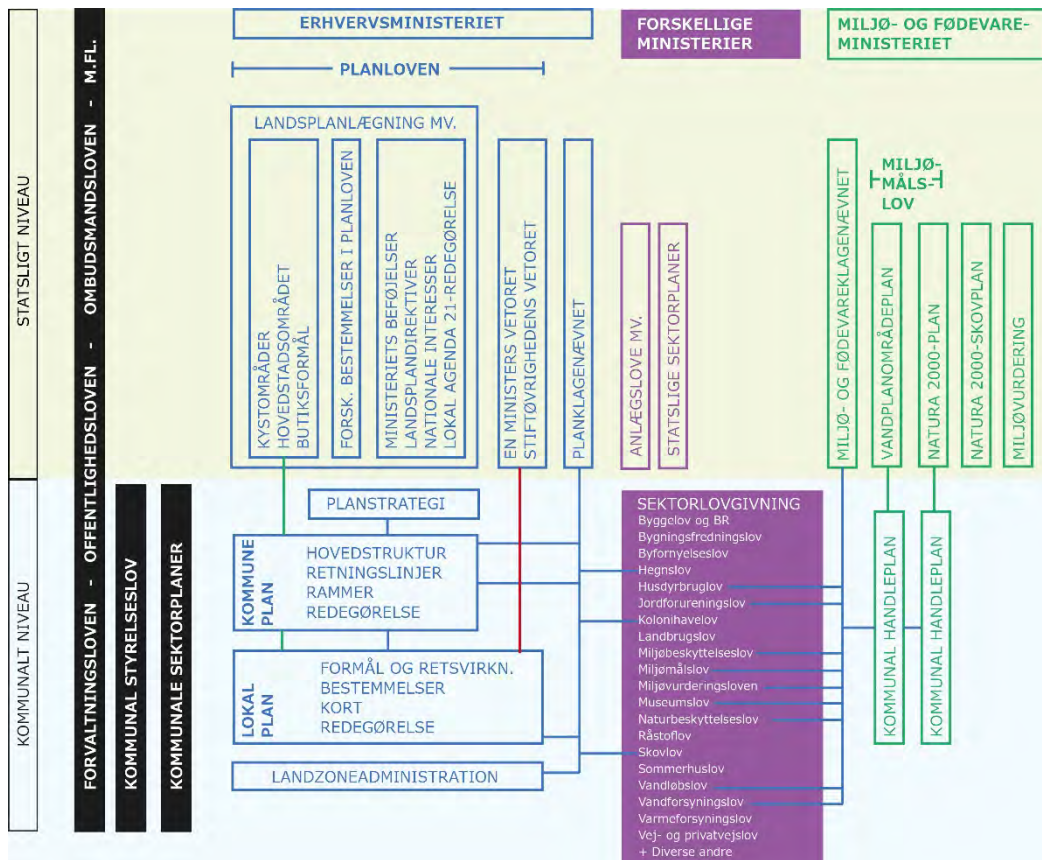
STATSLIGT NIVEAU

KOMMUNALT NIVEAU

FORVALTNINGSLOVEN - OFFENTLIGHEDSLOVEN - OMBUDSMANDSLOVEN - M.FL.

KOMMUNAL STYRELSESLOV

KOMMUNALE SEKTORPLANER

ERHVERVSMINISTERIET

FORSKELLIGE MINISTERIER

MILJØ- OG FØDEVARE-MINISTERIET

PLANLOVEN

LANDSPLANLÆGNING MV.

KYSTOMRÅDER
HOVEDSTADSOMRÅDET
BUTIKSFORMÅL

FORSK. BESTEMMELSER I PLANLOVEN

MINISTERIETS BEFØJELSER
LANDSPLANDIREKTIVER
NATIONALE INTERESSER
LOKAL AGENDA 21-REDEGØRELSE

EN MINISTERS VETORET
STIFTØVRIGHEDENS VETORET

PLANKLAGENÆVNET

ANLÆGSLOVE MV.

STATSLIGE SEKTORPLANER

MILJØ- OG FØDEVAREKLAGENÆVNET

MILJØ-MÅLS-LOV

VANDPLANOMRÅDEPLAN

NATURA 2000-PLAN

NATURA 2000-SKOVPLAN

MILJØVURDERING

PLANSTRATEGI

KOMMUNE PLAN
HOVEDSTRUKTUR
RETNINGSLINJER
RAMMER
REDEGØRELSE

LOKAL PLAN
FORMÅL OG RETSVIRKN.
BESTEMMELSER
KORT
REDEGØRELSE

LANDZONEADMINISTRATION

SEKTORLOVGIVNING
Byggelov og BR
Bygningsfredningslov
Byfornyelseslov
Hegnslov
Husdyrbruglov
Jordforureningslov
Kolonihavelov
Landbrugslov
Miljøbeskyttelseslov
Miljømålslov
Miljøvurderingsloven
Museumslov
Naturbeskyttelseslov
Råstoflov
Skovlov
Sommerhuslov
Vandløbslov
Vandforsyningslov
Varmeforsyningslov
Vej- og privatvejslov
+ Diverse andre

KOMMUNAL HANDLEPLAN

KOMMUNAL HANDLEPLAN